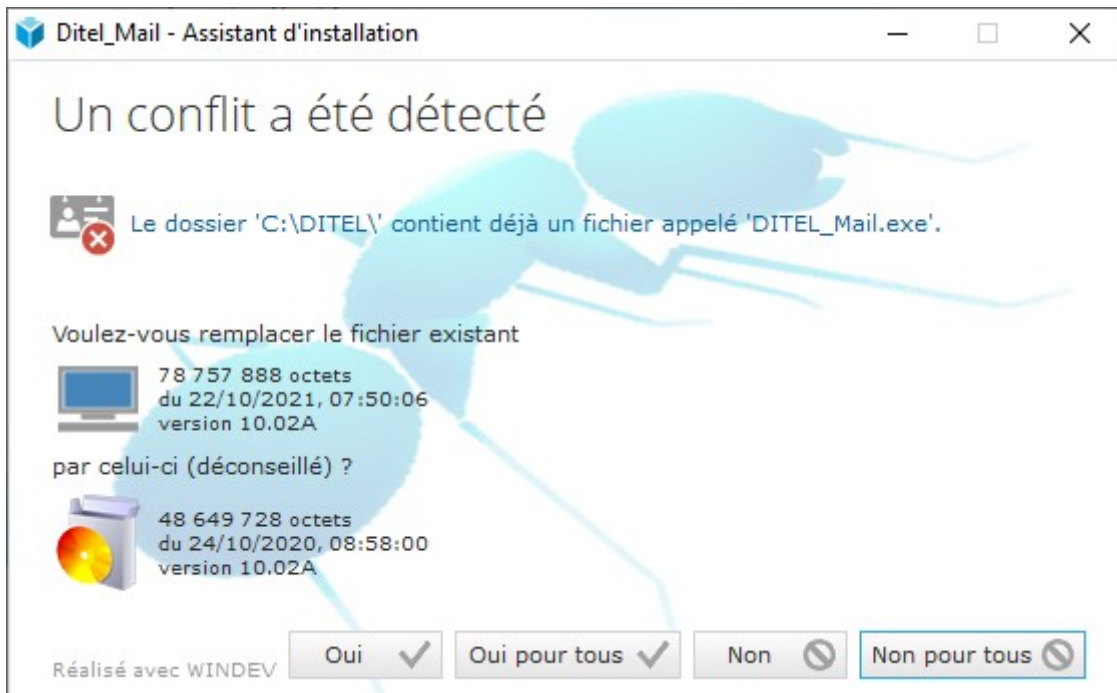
Ditel_Mail - Assistant d'installation

Un conflit a été détecté

Le dossier 'C:\DITEL\' contient déjà un fichier appelé 'DITEL_Mail.exe'.

Voulez-vous remplacer le fichier existant

78 757 888 octets
du 22/10/2021, 07:50:06
version 10.02A

par celui-ci (déconseillé) ?

48 649 728 octets
du 24/10/2020, 08:58:00
version 10.02A

Réalisé avec WINDEV

Oui

Oui pour tous

Non

Non pour tous